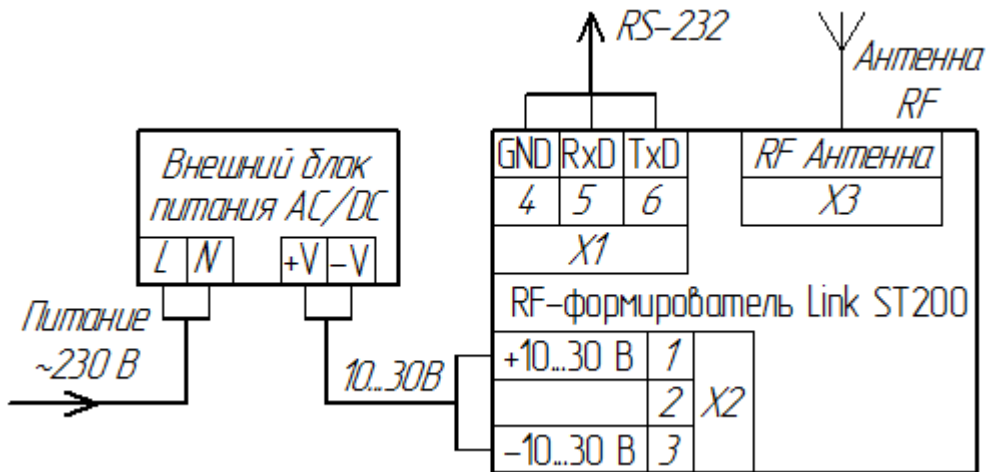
RS-232

Антенна RF

Внешний блок питания AC/DC

| L | N |
|---|---|

| +V | -V |
|---|---|

Питание ~230 В

10..30В

| GND | RxD | TxD |
|---|---|---|
| 4 | 5 | 6 |
| X1 | | |

| RF Антенна |
|---|
| X3 |

RF-формирователь Link ST200

| +10...30 В | 1 | X2 |
|---|---|---|
| | 2 | |
| -10...30 В | 3 | |